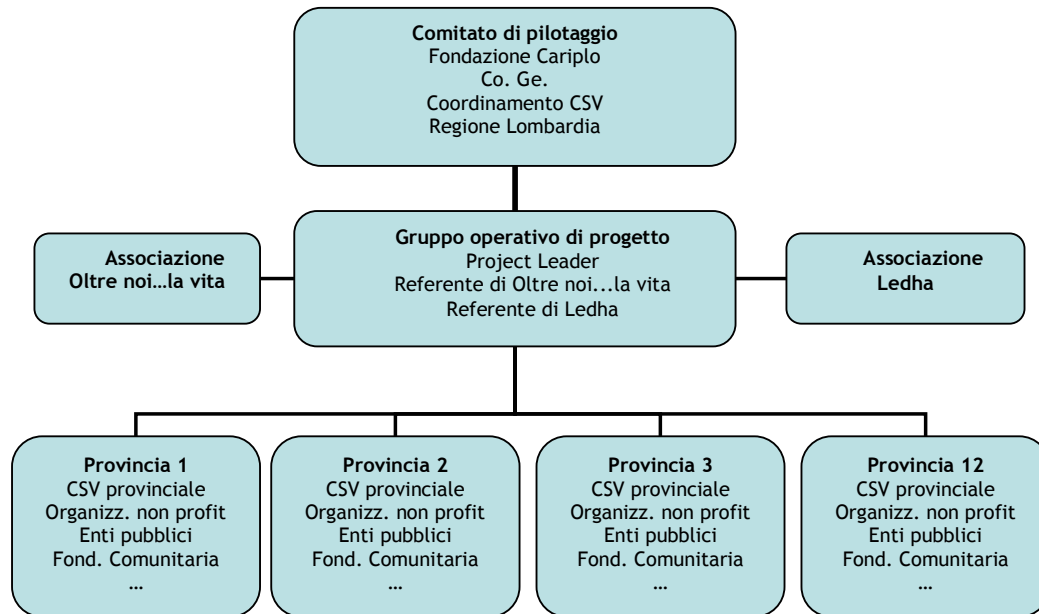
**Comitato di pilotaggio**
Fondazione Cariplo
Co. Ge.
Coordinamento CSV
Regione Lombardia

**Associazione Oltre noi…la vita**

**Gruppo operativo di progetto**
Project Leader
Referente di Oltre noi...la vita
Referente di Ledha

**Associazione Ledha**

**Provincia 1**
CSV provinciale
Organizz. non profit
Enti pubblici
Fond. Comunitaria
…

**Provincia 2**
CSV provinciale
Organizz. non profit
Enti pubblici
Fond. Comunitaria
…

**Provincia 3**
CSV provinciale
Organizz. non profit
Enti pubblici
Fond. Comunitaria
…

**Provincia 12**
CSV provinciale
Organizz. non profit
Enti pubblici
Fond. Comunitaria
…